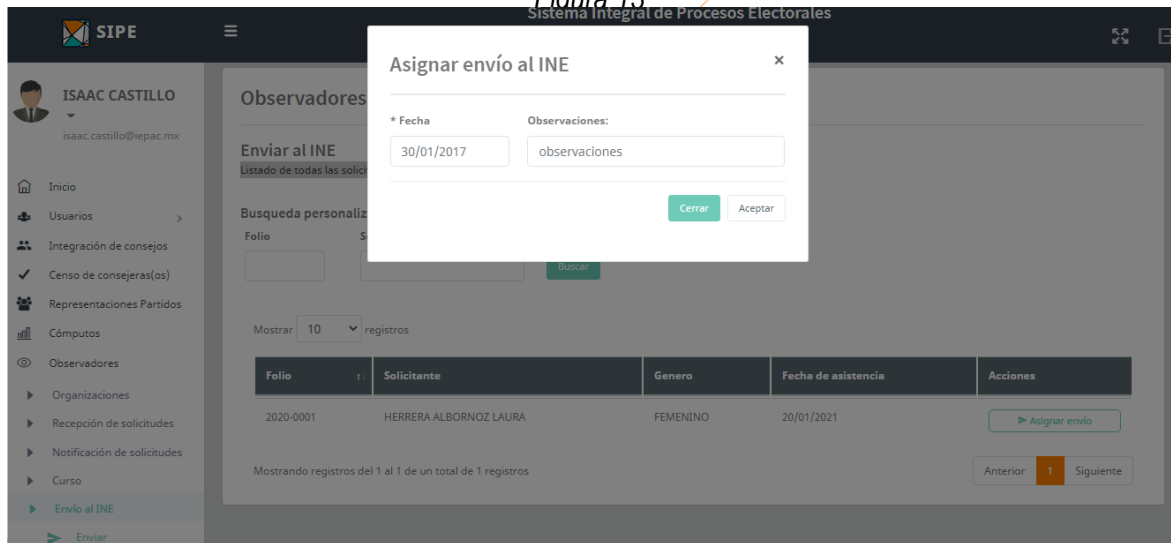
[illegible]

SIPE

Sistema Integral de Procesos Electorales

ISAAC CASTILLO

isaac.castillo@iepac.mx

Inicio
Usuarios
Integración de consejos
Censo de consejeras(os)
Representaciones Partidos
Cómputos
Observadores
Organizaciones
Recepción de solicitudes
Notificación de solicitudes
Curso
Envío al INE
Enviar

Observadores

Enviar al INE
Listado de todas las solici

Busqueda personaliz
Folio
S

Buscar

Asignar envío al INE
×
* Fecha
30/01/2017
Observaciones:
observaciones
Cerrar
Aceptar

Mostrar 10 registros

| Folio | Solicitante | Genero | Fecha de asistencia | Acciones |
|---|---|---|---|---|
| 2020-0001 | HERRERA ALBORNOZ LAURA | FEMENINO | 20/01/2021 | Asignar envío |

Mostrando registros del 1 al 1 de un total de 1 registros

Anterior 1 Siguiente